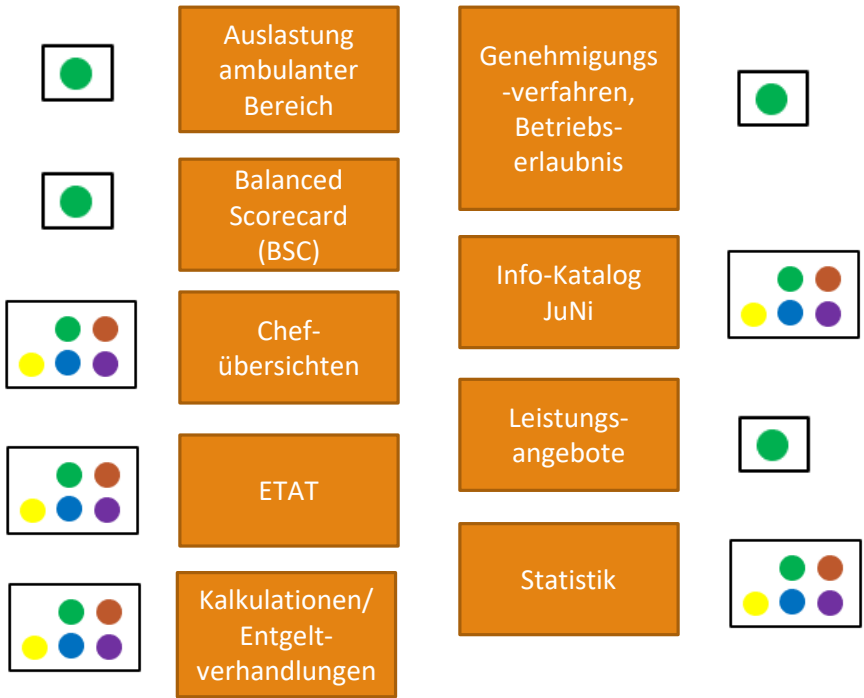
Auslastung ambulanter Bereich

Balanced Scorecard (BSC)

Chef-übersichten

ETAT

Kalkulationen/ Entgelt-verhandlungen

Genehmigungs-verfahren, Betriebs-erlaubnis

Info-Katalog JuNi

Leistungs-angebote

Statistik